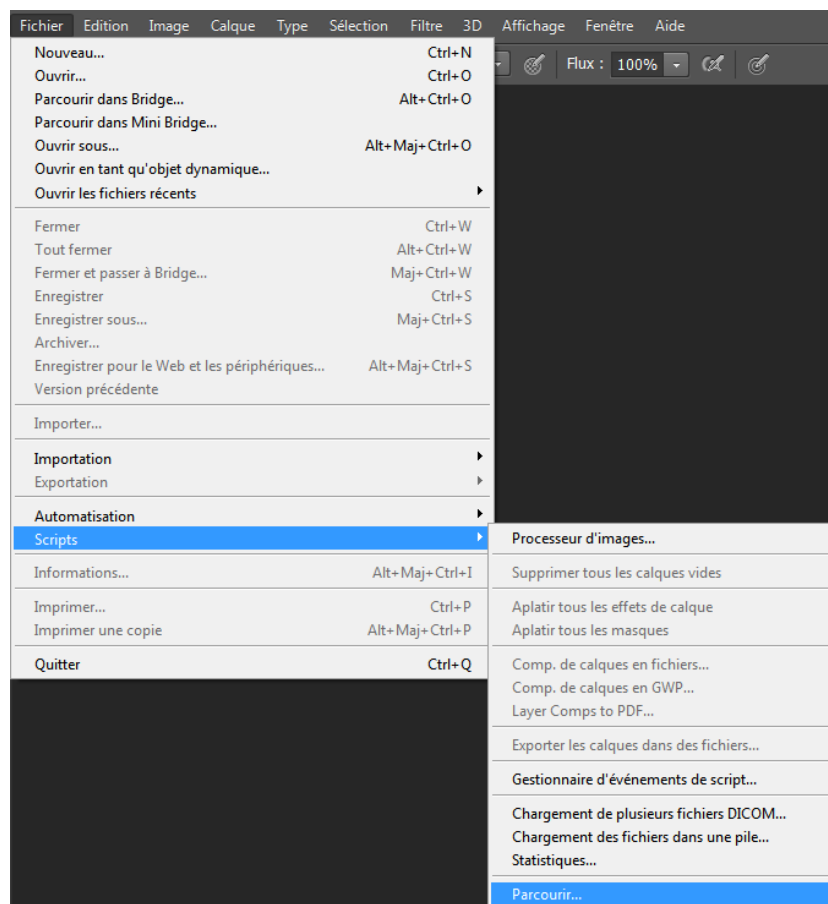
Fichier Edition Image Calque Type Sélection Filtre 3D Affichage Fenêtre Aide

Flux : 100%

Nouveau... Ctrl+N
Ouvrir... Ctrl+O
Parcourir dans Bridge... Alt+Ctrl+O
Parcourir dans Mini Bridge...
Ouvrir sous... Alt+Maj+Ctrl+O
Ouvrir en tant qu'objet dynamique...
Ouvrir les fichiers récents

Fermer Ctrl+W
Tout fermer Alt+Ctrl+W
Fermer et passer à Bridge... Maj+Ctrl+W
Enregistrer Ctrl+S
Enregistrer sous... Maj+Ctrl+S
Archiver...
Enregistrer pour le Web et les périphériques... Alt+Maj+Ctrl+S
Version précédente

Importer...

Importation
Exportation

Automatisation
Scripts

Informations... Alt+Maj+Ctrl+I

Imprimer... Ctrl+P
Imprimer une copie Alt+Maj+Ctrl+P

Quitter Ctrl+Q

Processeur d'images...

Supprimer tous les calques vides

Aplatir tous les effets de calque
Aplatir tous les masques

Comp. de calques en fichiers...
Comp. de calques en GWP...
Layer Comps to PDF...

Exporter les calques dans des fichiers...

Gestionnaire d'événements de script...

Chargement de plusieurs fichiers DICOM...
Chargement des fichiers dans une pile...
Statistiques...

Parcourir...